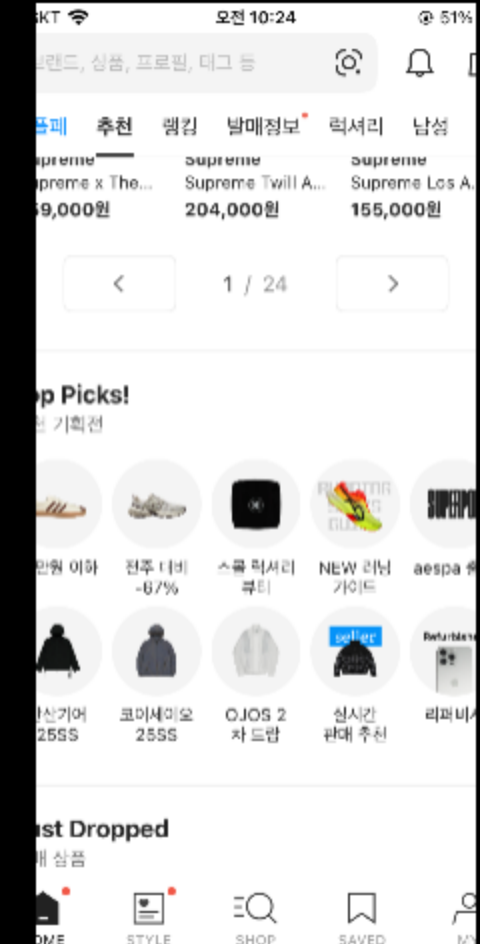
SKT 오전 10:24 @ 51%

브랜드, 상품, 프로필, 태그 등

품페 추천 랭킹 발매정보 럭셔리 남성

Supreme
Supreme x The...
59,000원

Supreme
Supreme Twill A...
204,000원

Supreme
Supreme Los A...
155,000원

1 / 24

p Picks!
번 기획전

만원 이하

전주 대비 -67%

스몰 럭셔리 뷰티

NEW 러닝 가이드

aespa

산기어 25SS

코이세이오 25SS

OJOS 2 차 드랍

seller
실시간 판매 추천

Refurbished
리퍼비시

ust Dropped
매 상품

OME STYLE SHOP SAVED MY